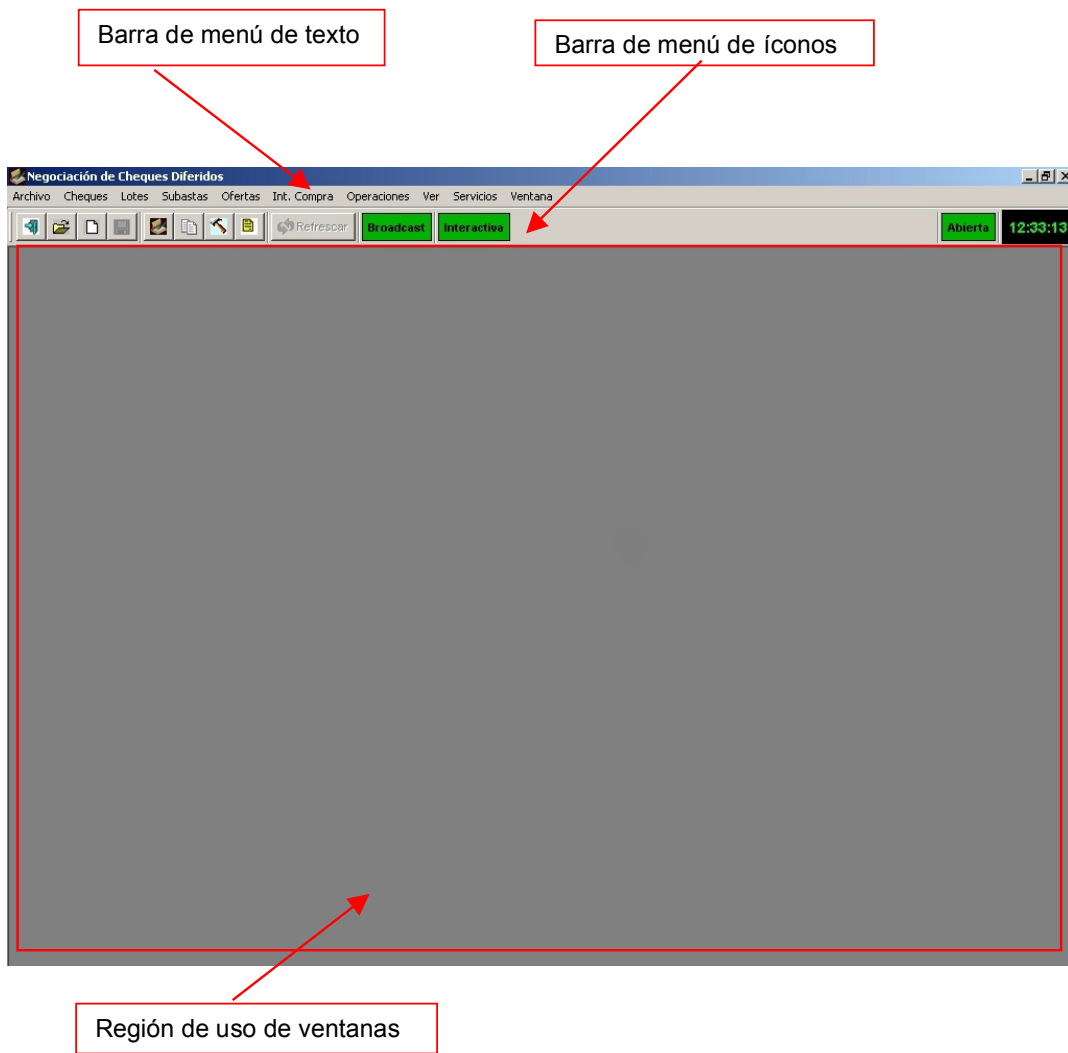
Barra de menú de texto

Barra de menú de íconos

Negociación de Cheques Diferidos

Archivo Cheques Lotes Subastas Ofertas Int. Compra Operaciones Ver Servicios Ventana

Refrescar Broadcast Interactiva Abierta 12:33:13

Región de uso de ventanas